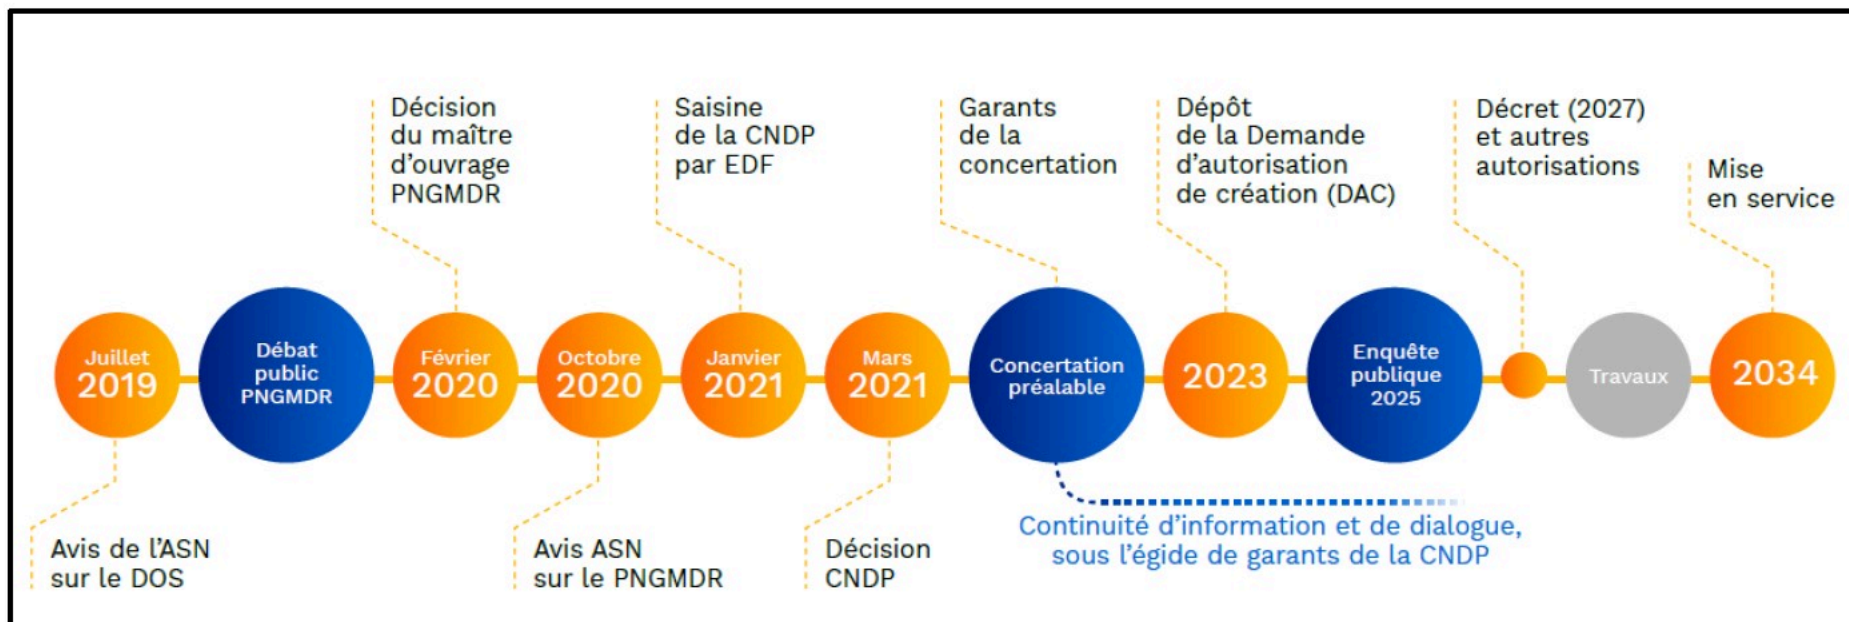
Décision du maître d'ouvrage PNGMDR

Saisine de la CNDP par EDF

Garants de la concertation

Dépôt de la Demande d'autorisation de création (DAC)

Décret (2027) et autres autorisations

Mise en service

Juillet 2019

Débat public PNGMDR

Février 2020

Octobre 2020

Janvier 2021

Mars 2021

Concertation préalable

2023

Enquête publique 2025

Travaux

2034

Avis de l'ASN sur le DOS

Avis ASN sur le PNGMDR

Décision CNDP

Continuité d'information et de dialogue, sous l'égide de garants de la CNDP